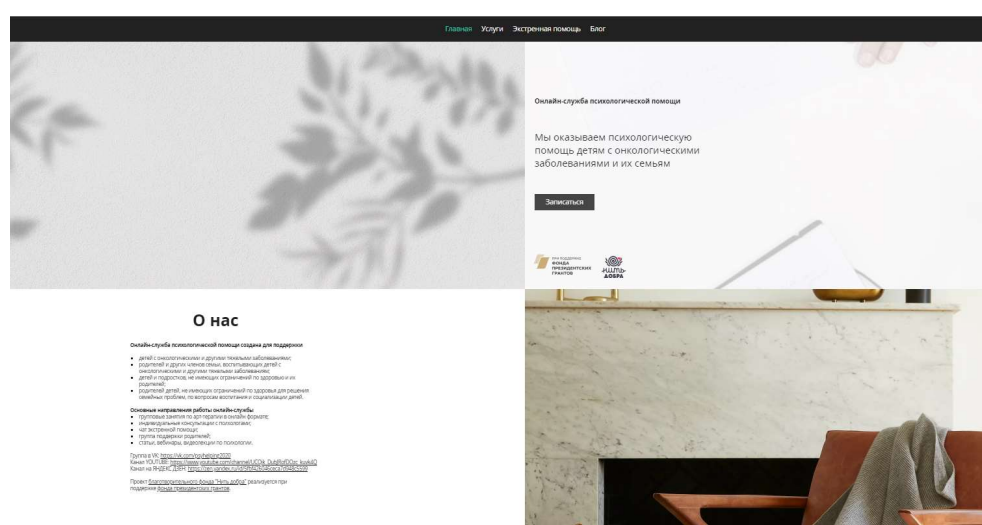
Главная Услуги Экстренная помощь Блог

Онлайн-служба психологической помощи

Мы оказываем психологическую помощь детям с онкологическими заболеваниями и их семьям

Записаться

при поддержке ФОНДА ПРЕЗИДЕНТСКИХ ГРАНТОВ

НИТЬ ДОБРА

О нас

Онлайн-служба психологической помощи создана для поддержки

- детей с онкологическими и другими тяжелыми заболеваниями;
- родителей и других членов семьи, воспитывающих детей с онкологическими и другими тяжелыми заболеваниями;
- детей и подростков, не имеющих ограничений по здоровью и их родителей;
- родителей детей, не имеющих ограничений по здоровью для решения семейных проблем, по вопросам воспитания и социализации детей.

Основные направления работы онлайн-службы:

- групповые занятия по арт-терапии в онлайн формате;
- индивидуальные консультации с психологами;
- чат экстренной помощи;
- группа поддержки родителей;
- статьи, вебинары, видеолекции по психологии.

Группа в VK: https://vk.com/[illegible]
Канал YOUTUBE: https://www.youtube.com/channel/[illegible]
Канал на ЯНДЕКС ДЗЕН: https://zen.yandex.ru/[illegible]

Проект благотворительного фонда "Нить добра" реализуется при поддержке фонда президентских грантов.